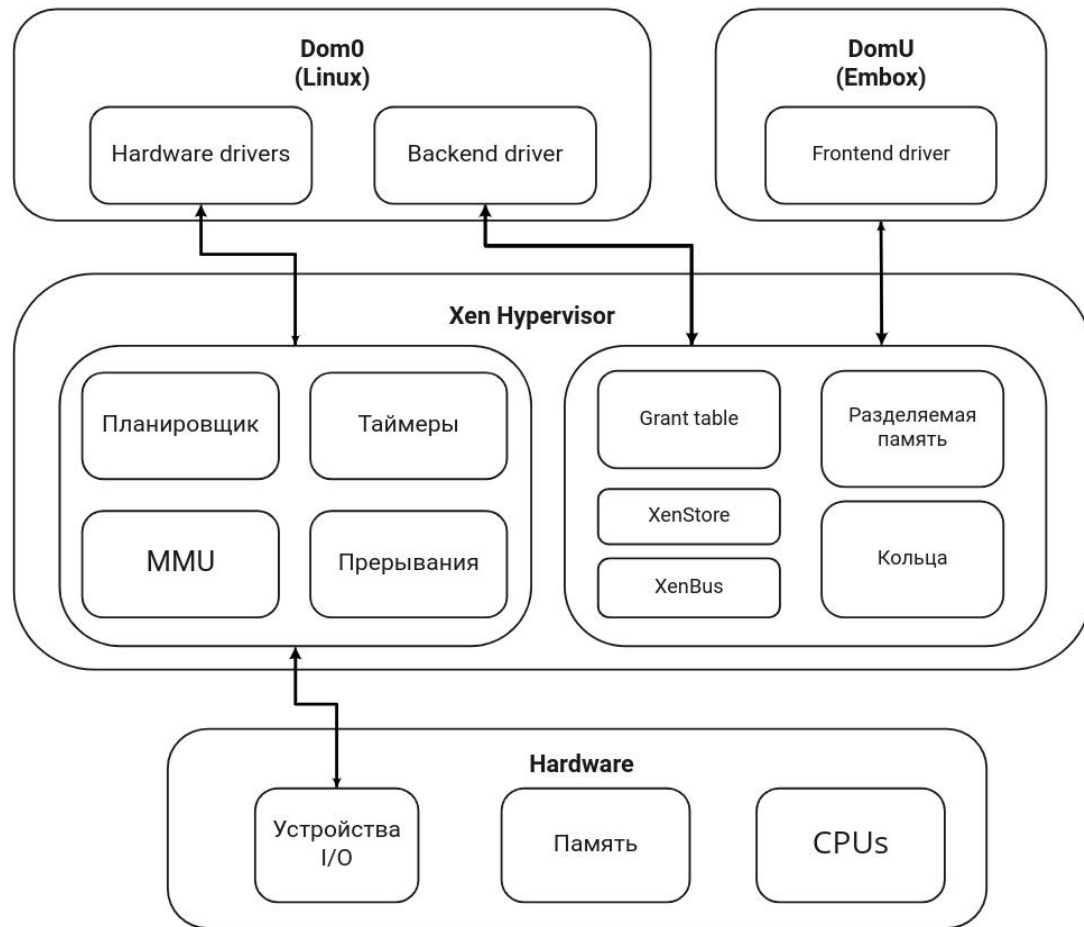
Dom0
(Linux)

Hardware drivers

Backend driver

DomU
(Embox)

Frontend driver

Xen Hypervisor

Планировщик

Таймеры

MMU

Прерывания

Grant table

Разделяемая память

XenStore

XenBus

Кольца

Hardware

Устройства I/O

Память

CPUs